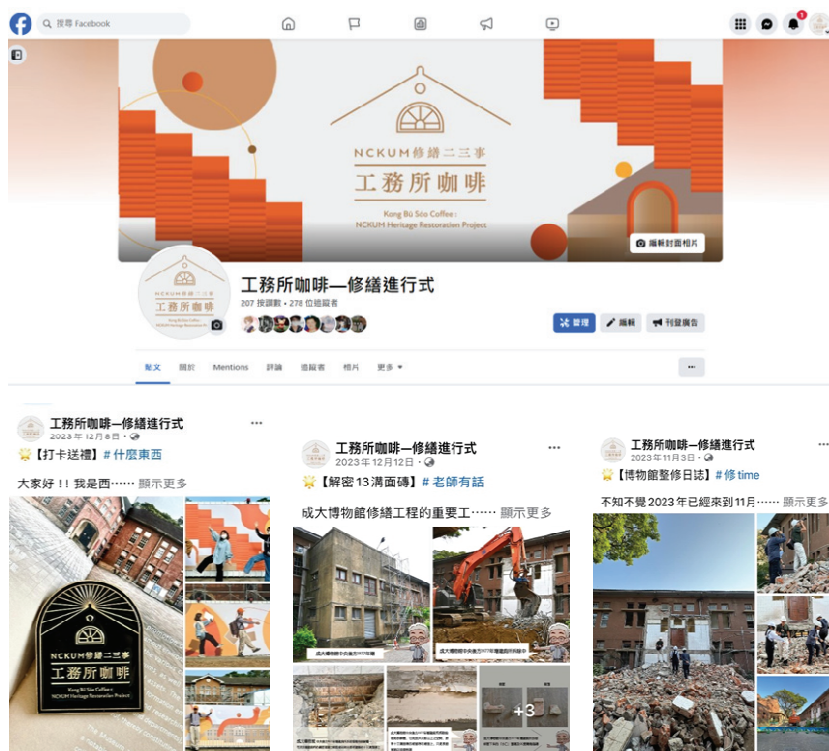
搜尋 Facebook

NCKUM修繕二三事
工務所咖啡
Kong Bū Sóo Coffee:
NCKUM Heritage Restoration Project

編輯封面相片

NCKUM修繕二三事
工務所咖啡
Kong Bū Sóo Coffee
NCKUM Heritage Restoration Project

工務所咖啡—修繕進行式
207 按讚數 • 278 位追蹤者

管理
編輯
刊登廣告

貼文
關於
Mentions
評論
追蹤者
相片
更多 ▾

···

工務所咖啡—修繕進行式
2023年12月8日 ·
···
【打卡送禮】# 什麼東西
大家好！！我是西…… 顯示更多

NCKUM修繕二三事
工務所咖啡
Kong Bū Sóo Coffee
NCKUM Heritage Restoration Project

工務所咖啡—修繕進行式
2023年12月12日 ·
···
【解密 13 滿面磚】# 老師有話
成大博物館修繕工程的重要工…… 顯示更多

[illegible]
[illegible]
+3

工務所咖啡—修繕進行式
2023年11月3日 ·
···
【博物館整修日誌】# 修 time
不知不覺 2023 年已經來到 11月…… 顯示更多